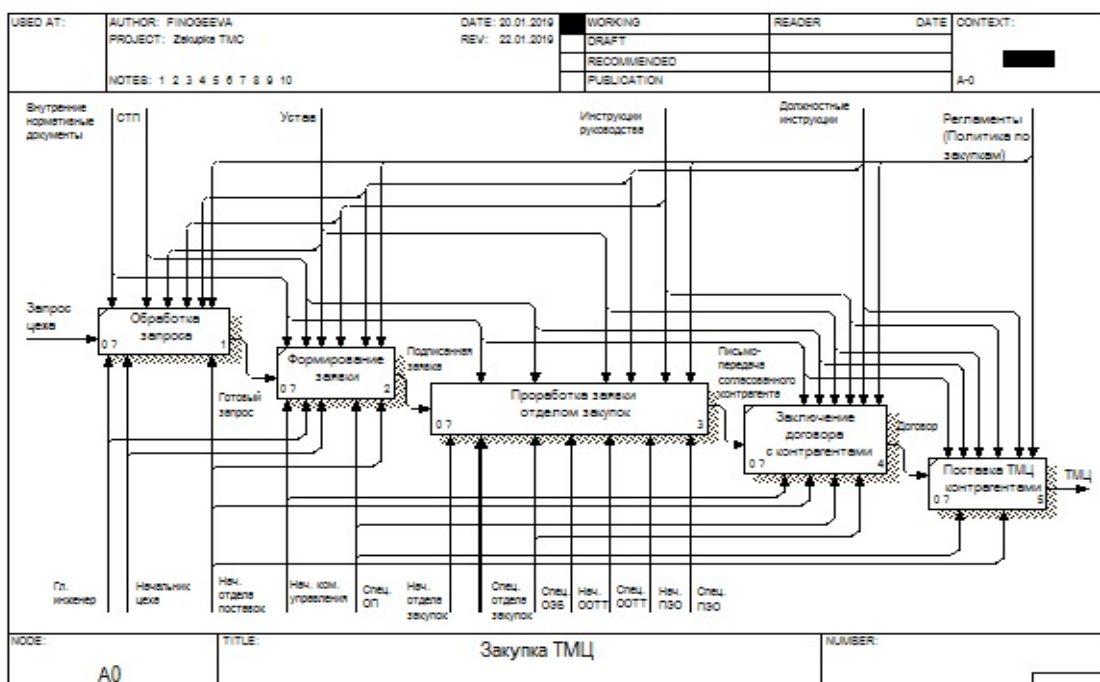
USED AT: AUTHOR: FINOGEEVA DATE: 20.01.2019 WORKING READER DATE CONTEXT:
PROJECT: Zakupka TMC REV: 22.01.2019 DRAFT
RECOMMENDED
NOTES: 1 2 3 4 5 6 7 8 9 10 PUBLICATION A-0

Внутренние нормативные документы
СТП
Устав
Инструкции руководства
Должностные инструкции
Регламенты (Политика по закупкам)

Запрос цеха

Обработка запроса
0 ? 1

Готовый запрос

Формирование заявки
0 ? 2

Подписанная заявка

Проработка заявки отделом закупок
0 ? 3

Письмо-передача согласованного контрагента

Заключение договора с контрагентами
0 ? 4

Договор

Поставка ТМЦ контрагентами
0 ? 5

ТМЦ

Гл. инженер
Начальник цеха
Нач. отдела поставок
Нач. ком. управления
Спец. ОП
Нач. отдела закупок
Спец. отдела закупок
Спец. ОЭБ
Нач. ООТТ
Спец. ООТТ
Нач. ПЭО
Спец. ПЭО

NODE: A0
TITLE: Закупка ТМЦ
NUMBER: